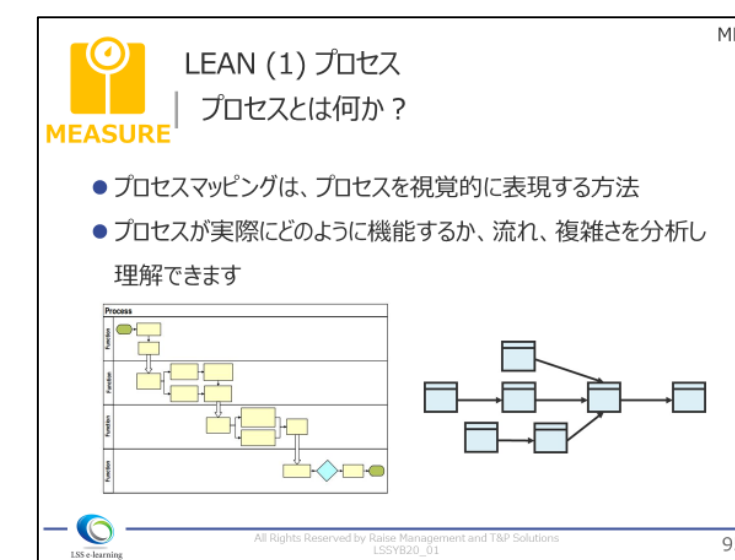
MEASURE

LEAN (1) プロセス

プロセスとは何か？

MI

● プロセスマッピングは、プロセスを視覚的に表現する方法

● プロセスが実際にどのように機能するか、流れ、複雑さを分析し理解できます

Process

Function

Function

Function

Function

LSS e-learning

All Rights Reserved by Raise Management and T&P Solutions
LSSYB20_01

9